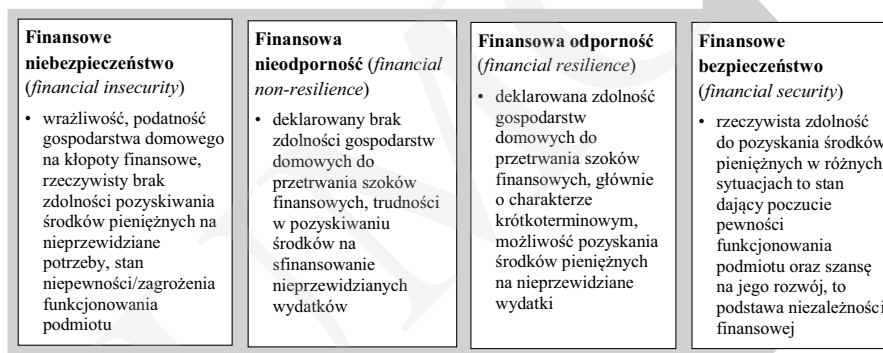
**Finansowe niebezpieczeństwo** (*financial insecurity*)

• wrażliwość, podatność gospodarstwa domowego na kłopoty finansowe, rzeczywisty brak zdolności pozyskiwania środków pieniężnych na nieprzewidziane potrzeby, stan niepewności/zagrożenia funkcjonowania podmiotu

**Finansowa nieodporność** (*financial non-resilience*)

• deklarowany brak zdolności gospodarstw domowych do przetrwania szoków finansowych, trudności w pozyskiwaniu środków na sfinansowanie nieprzewidzianych wydatków

**Finansowa odporność** (*financial resilience*)

• deklarowana zdolność gospodarstw domowych do przetrwania szoków finansowych, głównie o charakterze krótkoterminowym, możliwość pozyskania środków pieniężnych na nieprzewidziane wydatki

**Finansowe bezpieczeństwo** (*financial security*)

• rzeczywista zdolność do pozyskania środków pieniężnych w różnych sytuacjach to stan dający poczucie pewności funkcjonowania podmiotu oraz szansę na jego rozwój, to podstawa niezależności finansowej